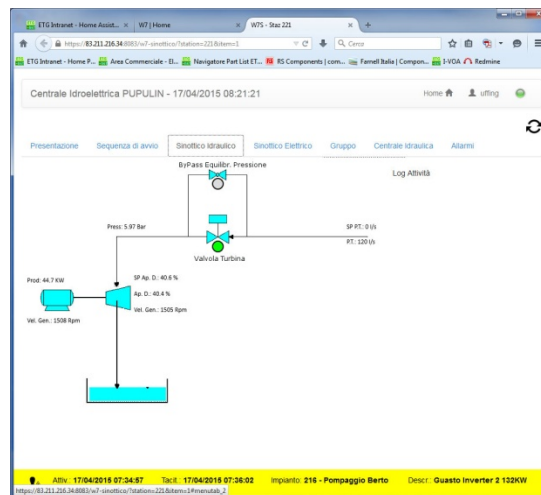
ETG Intranet - Home Assist... × W7 | Home × W7S - Staz 221 × +

https://83.211.216.34:8083/w7-sinottico/?station=221&item=1 C Cerca

ETG Intranet - Home P... Area Commerciale - El... Navigatore Part List ET... RS Components | com... Farnell Italia | Compon... I-VOA Redmine

Centrale Idroelettrica PUPULIN - 17/04/2015 08:21:21

Home uffing

Presentazione Sequenza di avvio Sinottico idraulico Sinottico Elettrico Gruppo Centrale idraulica Allarmi

ByPass Equilibr. Pressione

Log Attività

Press: 5.97 Bar

SP P.T.: 0 l/s

P.T.: 120 l/s

Valvola Turbina

Prod: 44.7 KW

SP Ap. D.: 40.6 %

Ap. D.: 40.4 %

Vel. Gen.: 1505 Rpm

Vel. Gen.: 1508 Rpm

Attiv.: 17/04/2015 07:34:57 Tacit.: 17/04/2015 07:36:02 Impianto: 216 - Pompaggio Berto Descr.: Guasto Inverter 2 132KW

https://83.211.216.34:8083/w7-sinottico/?station=221&item=1#menutab_2